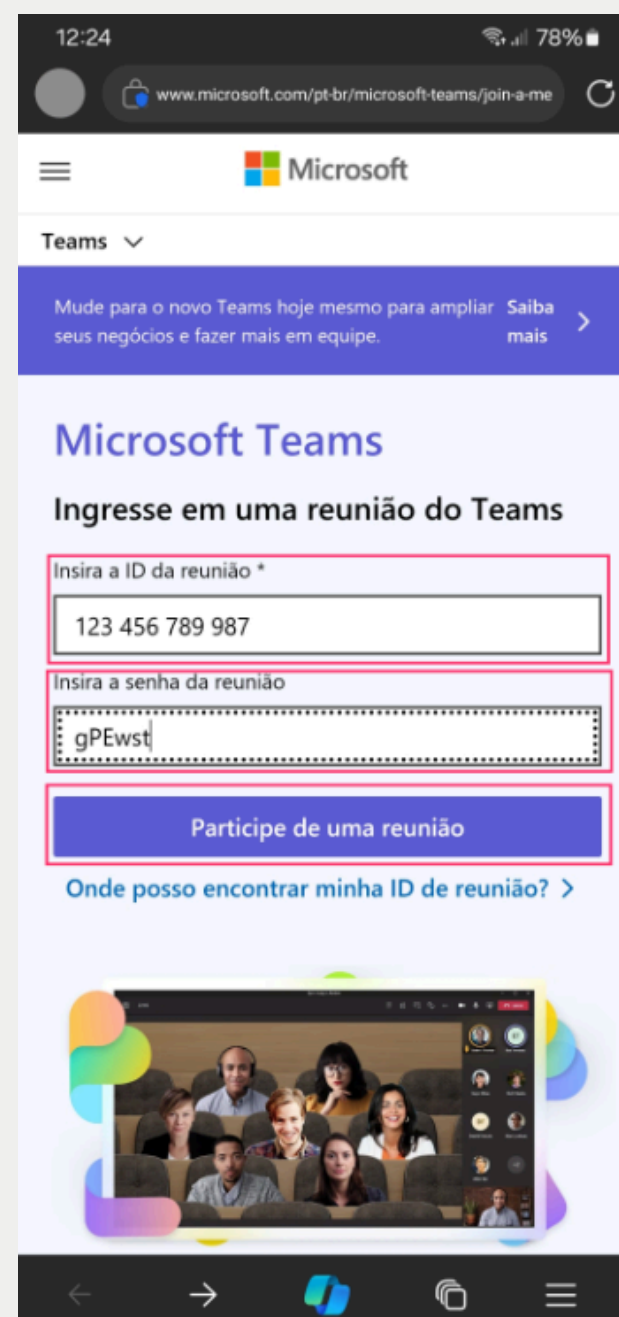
12:24
78%

www.microsoft.com/pt-br/microsoft-teams/join-a-me

Microsoft

Teams

Mude para o novo Teams hoje mesmo para ampliar seus negócios e fazer mais em equipe.

Saiba mais

Microsoft Teams

Ingresse em uma reunião do Teams

Insira a ID da reunião *

123 456 789 987

Insira a senha da reunião

gPEwst

Participe de uma reunião

Onde posso encontrar minha ID de reunião?